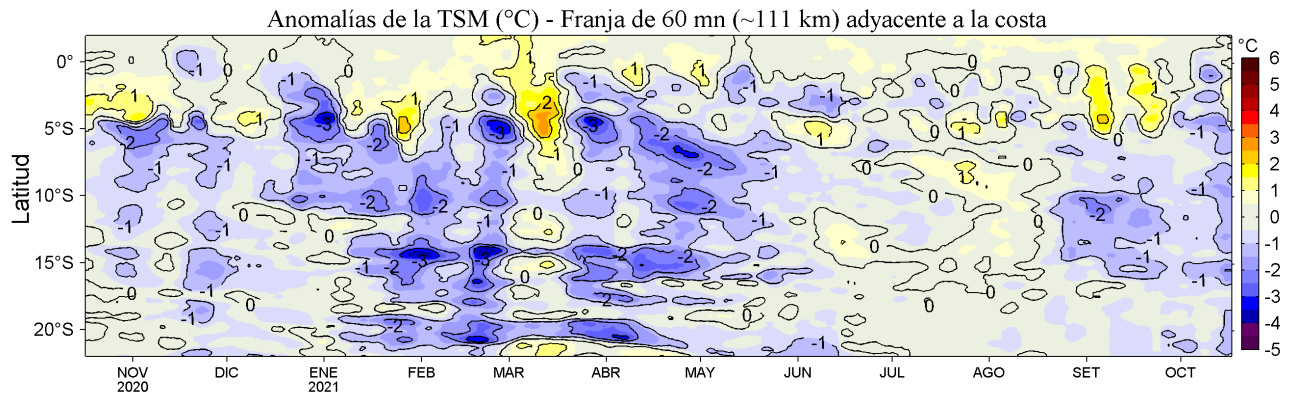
Anomalías de la TSM (°C) - Franja de 60 mn (~111 km) adyacente a la costa

Latitud

0°
5°S
10°S
15°S
20°S

NOV 2020
DIC
ENE 2021
FEB
MAR
ABR
MAY
JUN
JUL
AGO
SET
OCT

°C
6
5
4
3
2
1
0
-1
-2
-3
-4
-5

-1 0 1 -1 -2 -3 -1 -2 0 1 -3 -2 -1 0 -1 -2 -3 -2 -1 -1 -2 -1 0 1 -1 0 -1 -2 -1 0 0 -1 -2 -1 0 -3 -2 -3 -2 -2 0 -1 -2 0 -1 -1 -2 -1 0 -1 -2 -1 0 -1 1 0 1 -1 0 1 -1 0 -1 -1 -1 -2 -1 -1 -1 1 -1